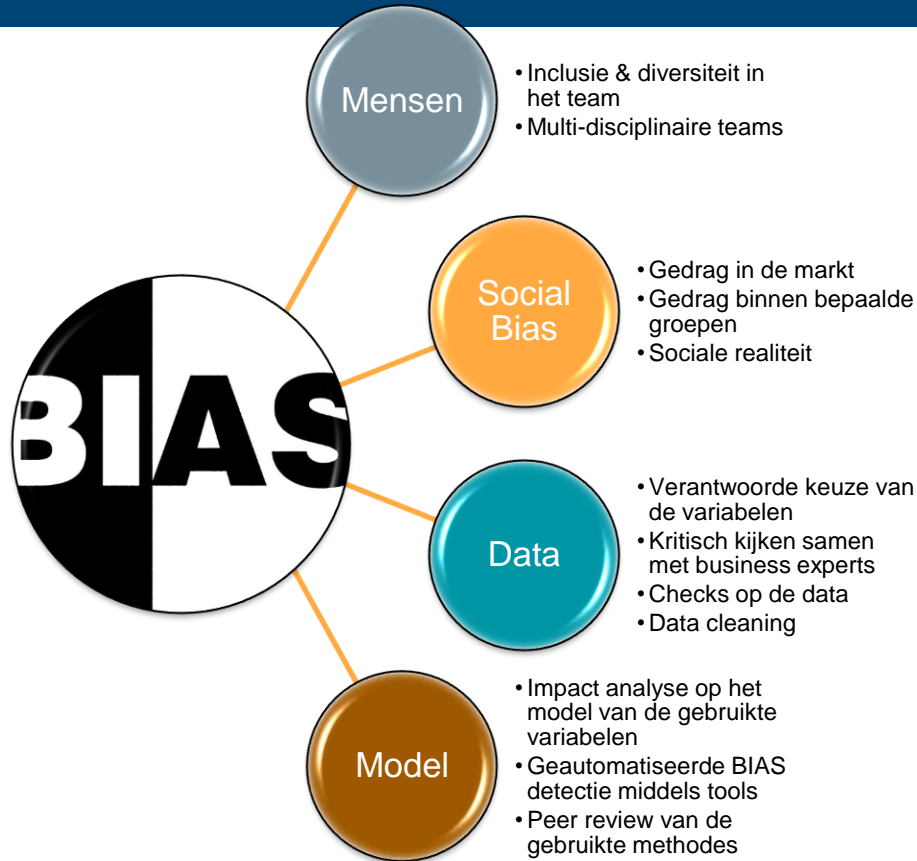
BIAS

Mensen
• Inclusie & diversiteit in het team
• Multi-disciplinaire teams

Social Bias
• Gedrag in de markt
• Gedrag binnen bepaalde groepen
• Sociale realiteit

Data
• Verantwoorde keuze van de variabelen
• Kritisch kijken samen met business experts
• Checks op de data
• Data cleaning

Model
• Impact analyse op het model van de gebruikte variabelen
• Geautomatiseerde BIAS detectie middels tools
• Peer review van de gebruikte methodes